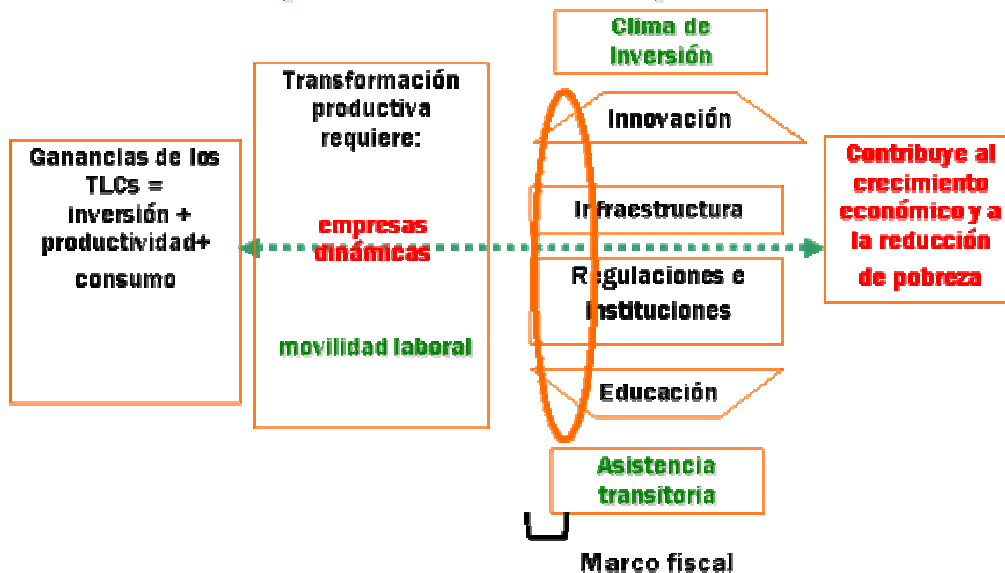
Clima de Inversión

Ganancias de los TLCs = inversión + productividad+ consumo

Transformación productiva requiere:

empresas dinámicas

movilidad laboral

Innovación

Infraestructura

Regulaciones e Instituciones

Educación

Contribuye al crecimiento económico y a la reducción de pobreza

Asistencia transitoria

Marco fiscal